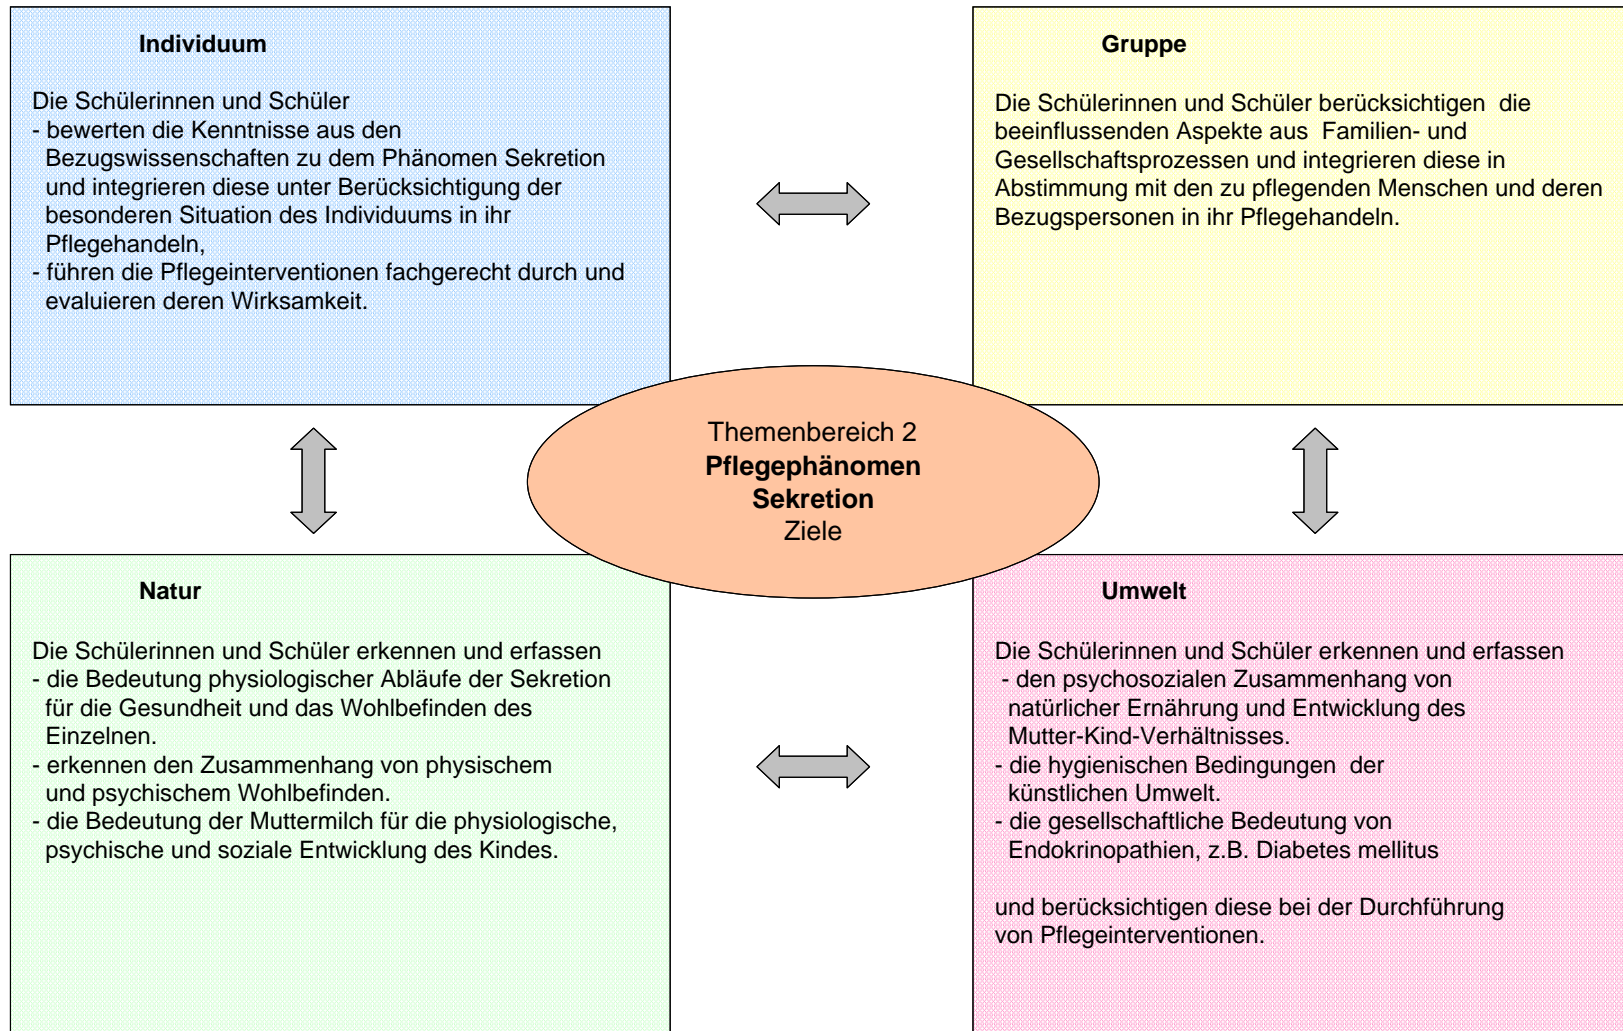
Individuum

Die Schülerinnen und Schüler
- bewerten die Kenntnisse aus den Bezugswissenschaften zu dem Phänomen Sekretion und integrieren diese unter Berücksichtigung der besonderen Situation des Individuums in ihr Pflegehandeln,
- führen die Pflegeinterventionen fachgerecht durch und evaluieren deren Wirksamkeit.

Gruppe

Die Schülerinnen und Schüler berücksichtigen die beeinflussenden Aspekte aus Familien- und Gesellschaftsprozessen und integrieren diese in Abstimmung mit den zu pflegenden Menschen und deren Bezugspersonen in ihr Pflegehandeln.

Themenbereich 2
**Pflegephänomen Sekretion**
Ziele

Natur

Die Schülerinnen und Schüler erkennen und erfassen
- die Bedeutung physiologischer Abläufe der Sekretion für die Gesundheit und das Wohlbefinden des Einzelnen.
- erkennen den Zusammenhang von physischem und psychischem Wohlbefinden.
- die Bedeutung der Muttermilch für die physiologische, psychische und soziale Entwicklung des Kindes.

Umwelt

Die Schülerinnen und Schüler erkennen und erfassen
- den psychosozialen Zusammenhang von natürlicher Ernährung und Entwicklung des Mutter-Kind-Verhältnisses.
- die hygienischen Bedingungen der künstlichen Umwelt.
- die gesellschaftliche Bedeutung von Endokrinopathien, z.B. Diabetes mellitus

und berücksichtigen diese bei der Durchführung von Pflegeinterventionen.